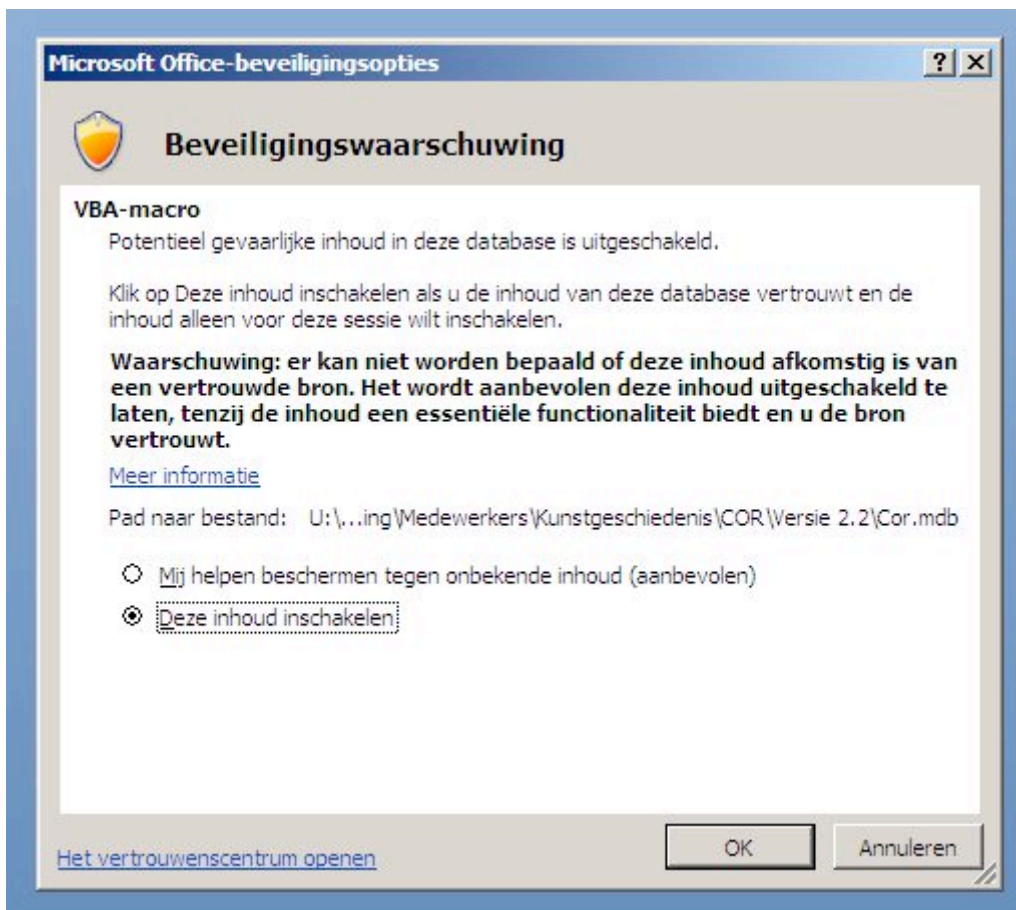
Microsoft Office-beveiligingsopties

? X

Beveiligingswaarschuwing

VBA-macro

Potentieel gevaarlijke inhoud in deze database is uitgeschakeld.

Klik op Deze inhoud inschakelen als u de inhoud van deze database vertrouwt en de inhoud alleen voor deze sessie wilt inschakelen.

**Waarschuwing: er kan niet worden bepaald of deze inhoud afkomstig is van een vertrouwde bron. Het wordt aanbevolen deze inhoud uitgeschakeld te laten, tenzij de inhoud een essentiële functionaliteit biedt en u de bron vertrouwt.**

Meer informatie

Pad naar bestand: U:\...ing\Medewerkers\Kunstgeschiedenis\COR\Versie 2.2\Cor.mdb

Mij helpen beschermen tegen onbekende inhoud (aanbevolen)

Deze inhoud inschakelen

Het vertrouwenscentrum openen

OK

Annuleren